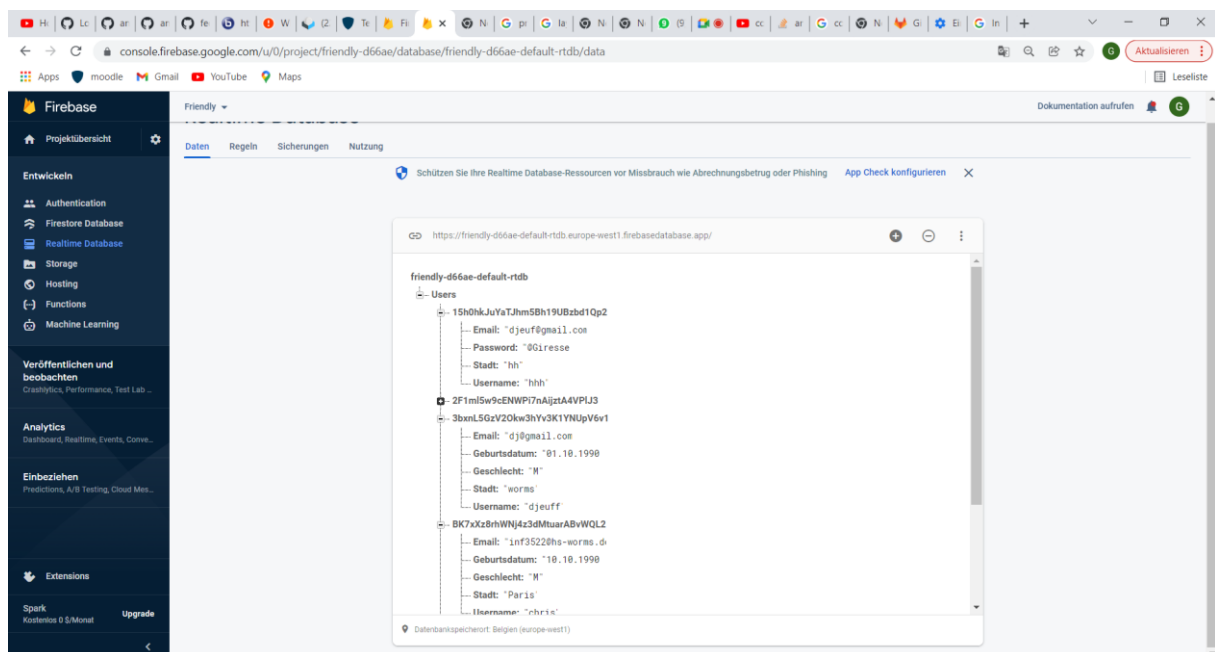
console.firebase.google.com/u/0/project/friendly-d66ae/database/friendly-d66ae-default-rtdb/data

Aktualisieren

Apps moodle Gmail YouTube Maps

Leseliste

Firebase

Friendly

Dokumentation aufrufen

G

Projektübersicht

Entwickeln

Authentication

Firestore Database

Realtime Database

Storage

Hosting

Functions

Machine Learning

Veröffentlichen und beobachten

Crashlytics, Performance, Test Lab ...

Analytics

Dashboard, Realtime, Events, Conve...

Einbeziehen

Predictions, A/B Testing, Cloud Mes...

Extensions

Spark

Kostenlos 0 $/Monat

Upgrade

Realtime Database

Daten Regeln Sicherungen Nutzung

Schützen Sie Ihre Realtime Database-Ressourcen vor Missbrauch wie Abrechnungbetrug oder Phishing App Check konfigurieren

https://friendly-d66ae-default-rtdb.europe-west1.firebasedatabase.app/

friendly-d66ae-default-rtdb

Users

15h0hkJuYaTJhm5Bh19UBzbd1Qp2

Email: "djeuf@gmail.com

Password: "@Giresse

Stadt: "hh"

Username: "hhh"

2F1ml5w9cENWPi7nAijztA4VPlJ3

3bxnL5GzV2Okw3hYv3K1YNUpV6v1

Email: "dj@gmail.com

Geburtsdatum: "01.10.1990

Geschlecht: "M"

Stadt: "worms"

Username: "djeuff"

BK7xXz8rhWNj4z3dMtuarABvWQL2

Email: "inf3522@hs-worms.de

Geburtsdatum: "10.10.1990

Geschlecht: "M"

Stadt: "Paris"

Username: "chris"

Datenbankspeicherort: Belgien (europe-west1)